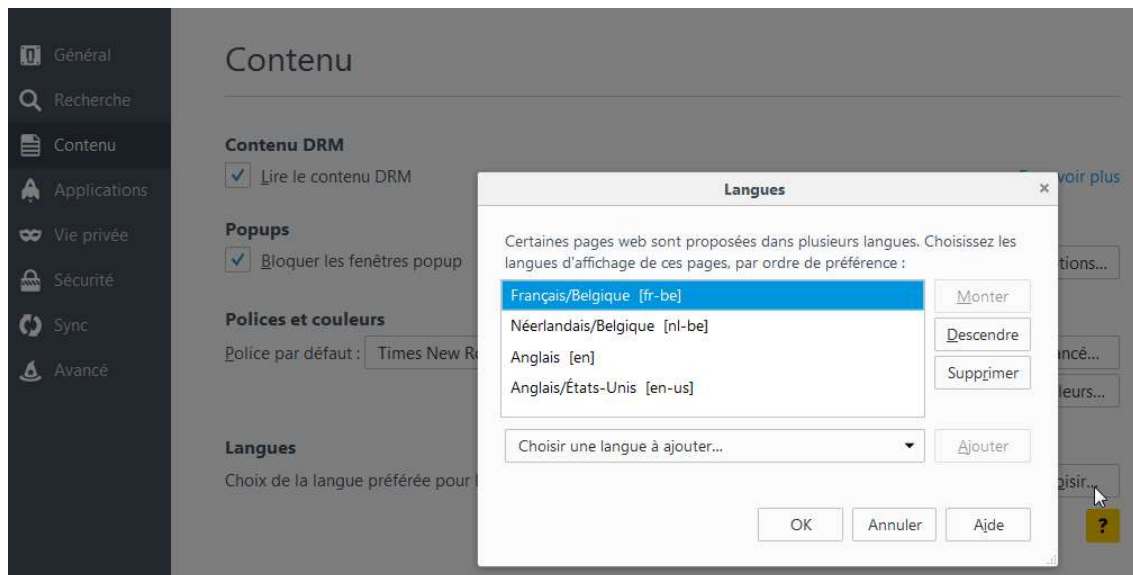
Général
Recherche
Contenu
Applications
Vie privée
Sécurité
Sync
Avancé

Contenu

Contenu DRM
Lire le contenu DRM
voir plus

Popups
Bloquer les fenêtres popup
tions...

Polices et couleurs
Police par défaut : Times New Ro
ncé...
leurs...

Langues
Choix de la langue préférée pour l
isir...

Langues

Certaines pages web sont proposées dans plusieurs langues. Choisissez les langues d'affichage de ces pages, par ordre de préférence :

Français/Belgique [fr-be]
Néerlandais/Belgique [nl-be]
Anglais [en]
Anglais/États-Unis [en-us]

Monter
Descendre
Supprimer

Choisir une langue à ajouter...
Ajouter

OK
Annuler
Aide

?